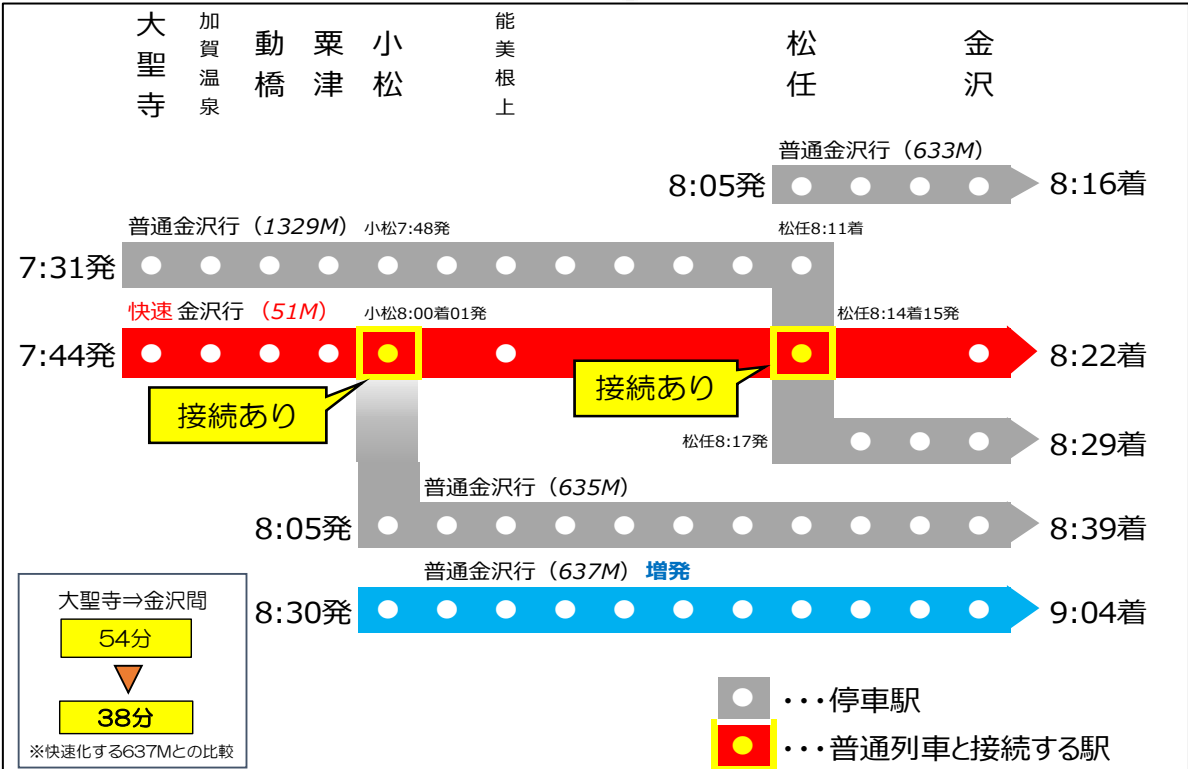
大聖寺 加賀温泉 動橋 粟津 小松 能美根上 松任 金沢

普通金沢行（633M）
8:05発 8:16着

普通金沢行（1329M） 小松7:48発 松任8:11着
7:31発

快速 金沢行 （51M） 小松8:00着01発 松任8:14着15発
7:44発 8:22着

接続あり 接続あり

松任8:17発 8:29着

普通金沢行（635M）
8:05発 8:39着

普通金沢行（637M） 増発
8:30発 9:04着

大聖寺⇒金沢間
54分
38分
※快速化する637Mとの比較

・・・停車駅
・・・普通列車と接続する駅